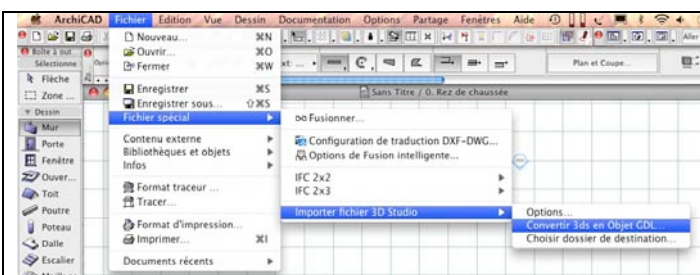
ArchiCAD Fichier Edition Vue Dessin Documentation Options Partage Fenêtres Aide

Nouveau... ⌘N
Ouvrir... ⌘O
Fermer ⌘W
Enregistrer ⌘S
Enregistrer sous... ⇧⌘S
Fichier spécial
Contenu externe
Bibliothèques et objets
Infos
Format traceur...
Tracer...
Format d'impression...
Imprimer... ⌘I
Documents récents

Fusionner...
Configuration de traduction DXF-DWG...
Options de Fusion intelligente...
IFC 2x2
IFC 2x3
Importer fichier 3D Studio

Options...
Convertir 3ds en Objet GDL...
Choisir dossier de destination...

Boîte à outi
Sélectionne
Flèche
Zone
Dessin
Mur
Porte
Fenêtre
Ouver...
Toit
Poutre
Poteau
Dalle
Escalier

Plan et Coupe...
Sans Titre / 0. Rez de chaussée
Aller